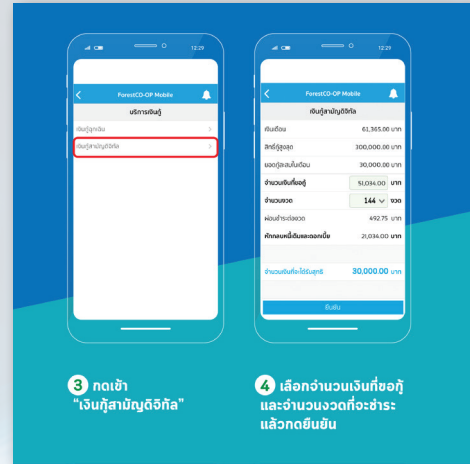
12:29

ForestCO-OP Mobile

บริการเงินกู้

เงินกู้ฉุกเฉิน

เงินกู้สามัญดิจิทัล

12:29

ForestCO-OP Mobile

เงินกู้สามัญดิจิทัล

เงินเดือน 61,365.00 บาท

สิทธิ์กู้สูงสุด 300,000.00 บาท

ยอดกู้สะสมในเดือน 30,000.00 บาท

จำนวนเงินที่ขอกู้ 51,034.00 บาท

จำนวนงวด 144 งวด

ผ่อนชำระต่องวด 492.75 บาท

หักกลบหนี้เดิมและดอกเบี้ย 21,034.00 บาท

จำนวนเงินที่จะได้รับสุทธิ 30,000.00 บาท

ยืนยัน

3 กดเข้า "เงินกู้สามัญดิจิทัล"

4 เลือกจำนวนเงินที่ขอกู้ และจำนวนงวดที่จะชำระ แล้วกดยืนยัน